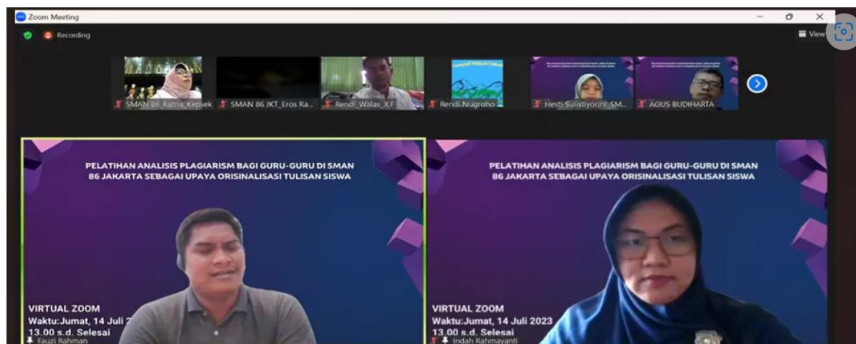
Zoom Meeting

Recording

View

SMAN 86_Ratna_Kepsek

SMAN 86 JKT_Eros Ra...

Rendi_Walas_X.F

Rendi.Nugroho

Hesti Sulistiyorini_SM...

AGUS BUDIHARTA

PELATIHAN ANALISIS PLAGIARISM BAGI GURU-GURU DI SMAN 86 JAKARTA SEBAGAI UPAYA ORISINALISASI TULISAN SISWA

VIRTUAL ZOOM
Waktu:Jumat, 14 Juli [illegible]
13.00 s.d. Selesai

Fauzi Rahman

PELATIHAN ANALISIS PLAGIARISM BAGI GURU-GURU DI SMAN 86 JAKARTA SEBAGAI UPAYA ORISINALISASI TULISAN SISWA

VIRTUAL ZOOM
Waktu:Jumat, 14 Juli 2023
13.00 s.d. Selesai

Indah Rahmayanti